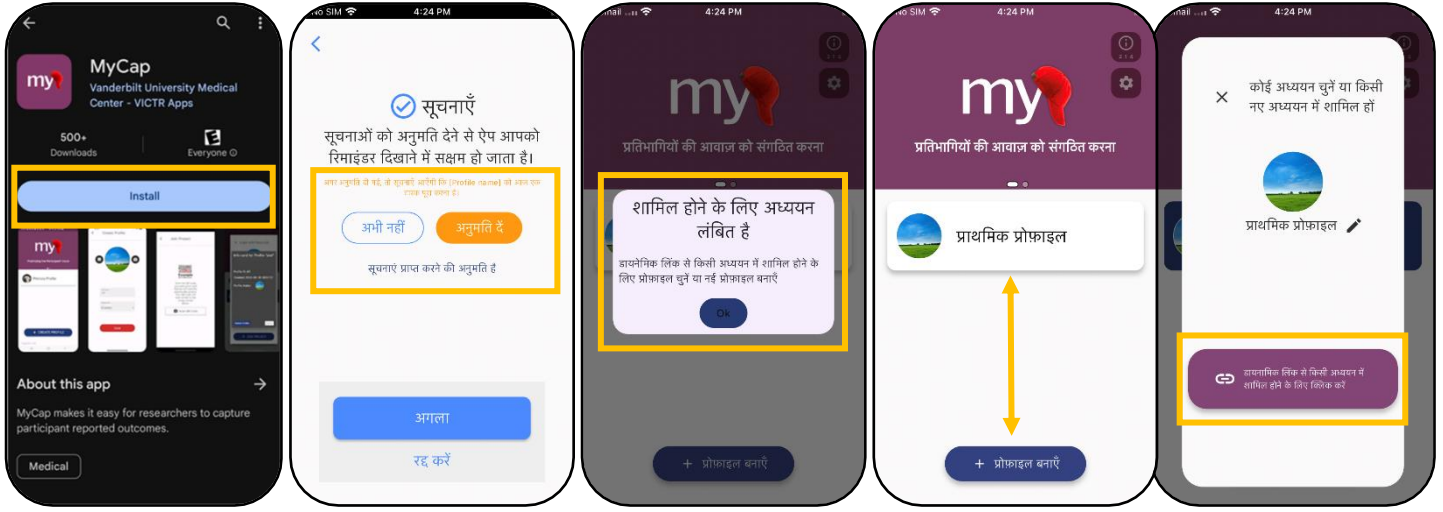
MyCap
Vanderbilt University Medical Center - VICTR Apps
500+
Downloads
Everyone
Install
About this app
MyCap makes it easy for researchers to capture participant reported outcomes.
Medical

No SIM 4:24 PM
सूचनाएँ
सूचनाओं को अनुमति देने से ऐप आपको रिमाइंडर दिखाने में सक्षम हो जाता है।
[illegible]
अभी नहीं
अनुमति दें
सूचनाएं प्राप्त करने की अनुमति है
अगला
रद्द करें

4:24 PM
my
प्रतिभागियों की आवाज़ को संगठित करना
शामिल होने के लिए अध्ययन लंबित है
डायनेमिक लिंक से किसी अध्ययन में शामिल होने के लिए प्रोफ़ाइल चुनें या नई प्रोफ़ाइल बनाएँ
Ok
+ प्रोफ़ाइल बनाएँ

No SIM 4:24 PM
my
प्रतिभागियों की आवाज़ को संगठित करना
प्राथमिक प्रोफ़ाइल
+ प्रोफ़ाइल बनाएँ

4:24 PM
कोई अध्ययन चुनें या किसी नए अध्ययन में शामिल हों
प्राथमिक प्रोफ़ाइल
डायनामिक लिंक से किसी अध्ययन में शामिल होने के लिए लिंक करें